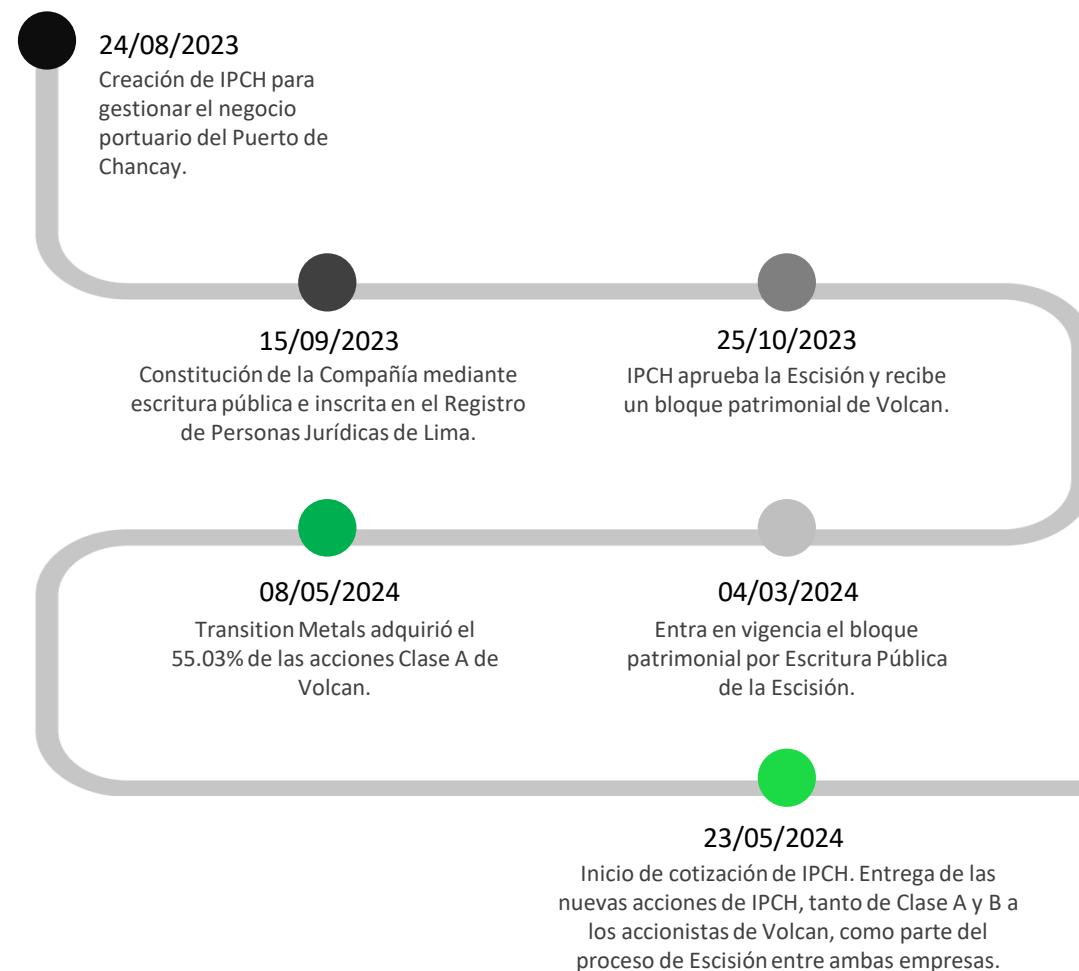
24/08/2023
Creación de IPCH para gestionar el negocio portuario del Puerto de Chancay.

15/09/2023
Constitución de la Compañía mediante escritura pública e inscrita en el Registro de Personas Jurídicas de Lima.

25/10/2023
IPCH aprueba la Escisión y recibe un bloque patrimonial de Volcan.

08/05/2024
Transition Metals adquirió el 55.03% de las acciones Clase A de Volcan.

04/03/2024
Entra en vigencia el bloque patrimonial por Escritura Pública de la Escisión.

23/05/2024
Inicio de cotización de IPCH. Entrega de las nuevas acciones de IPCH, tanto de Clase A y B a los accionistas de Volcan, como parte del proceso de Escisión entre ambas empresas.